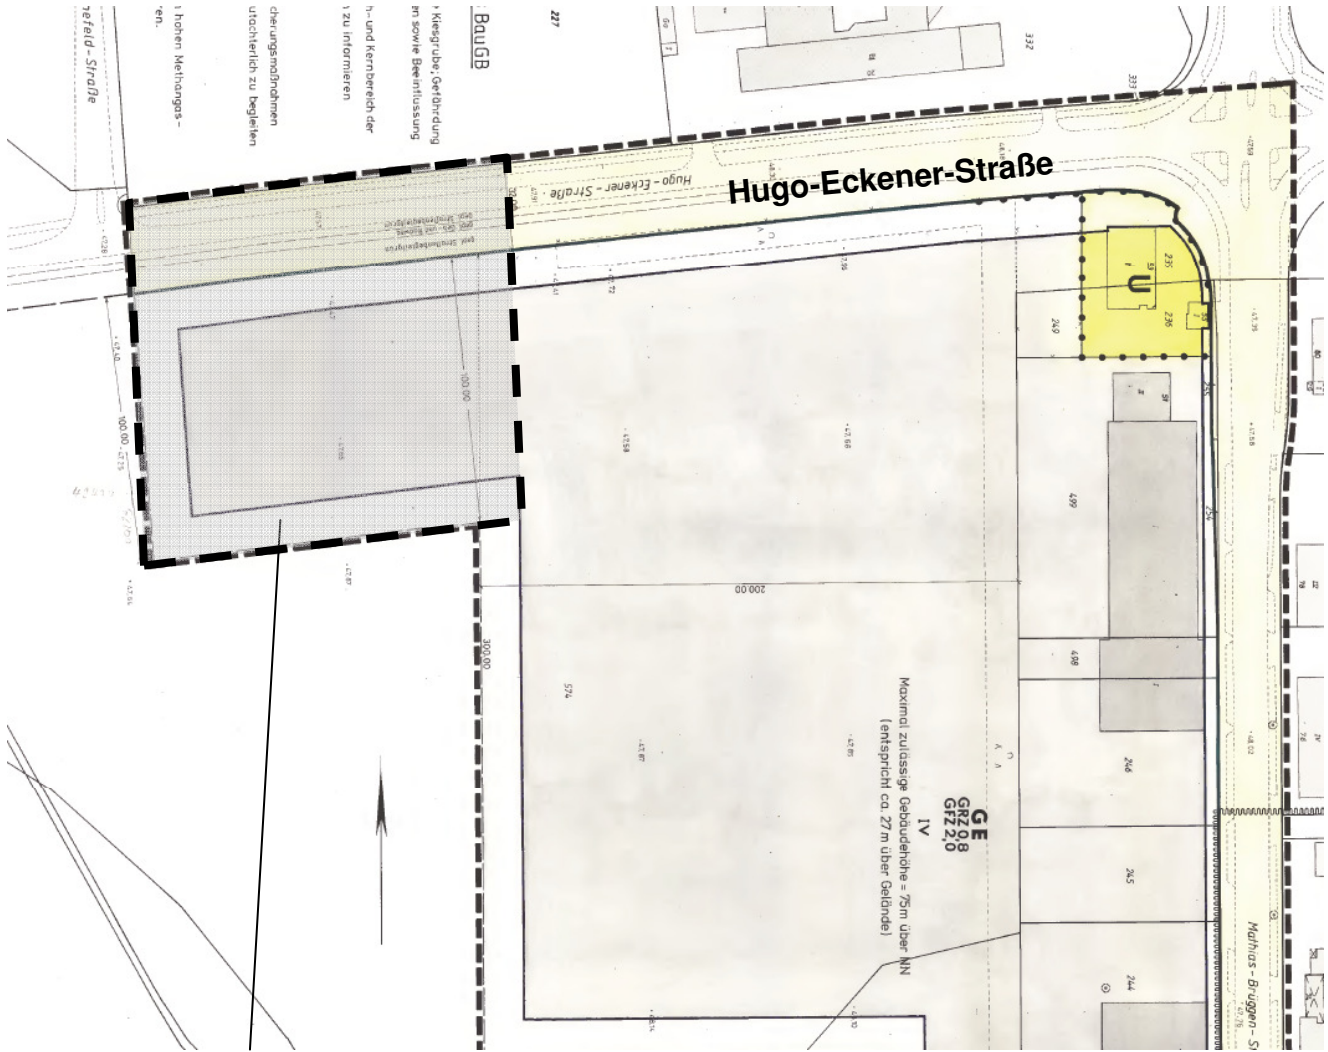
Hugo-Eckener-Straße

Hugo-Eckener-Straße

BauGB

227

Kiesgrube, Gefährdung
en sowie Beeinflussung
h- und Kernbereich der
zu informieren
cherungsmaßnahmen
utachterlich zu begleiten
hohen Methangas-
en.

efeld-Straße

332

333

249

499

498

246

245

244

236

237

574

100.00

200.00

300.00

G E
GRZ 0,8
GFZ 2,0
IV
Maximal zulässige Gebäudehöhe = 75m über NN
(entspricht ca. 27m über Gelände)

Mathias-Bruggen-St